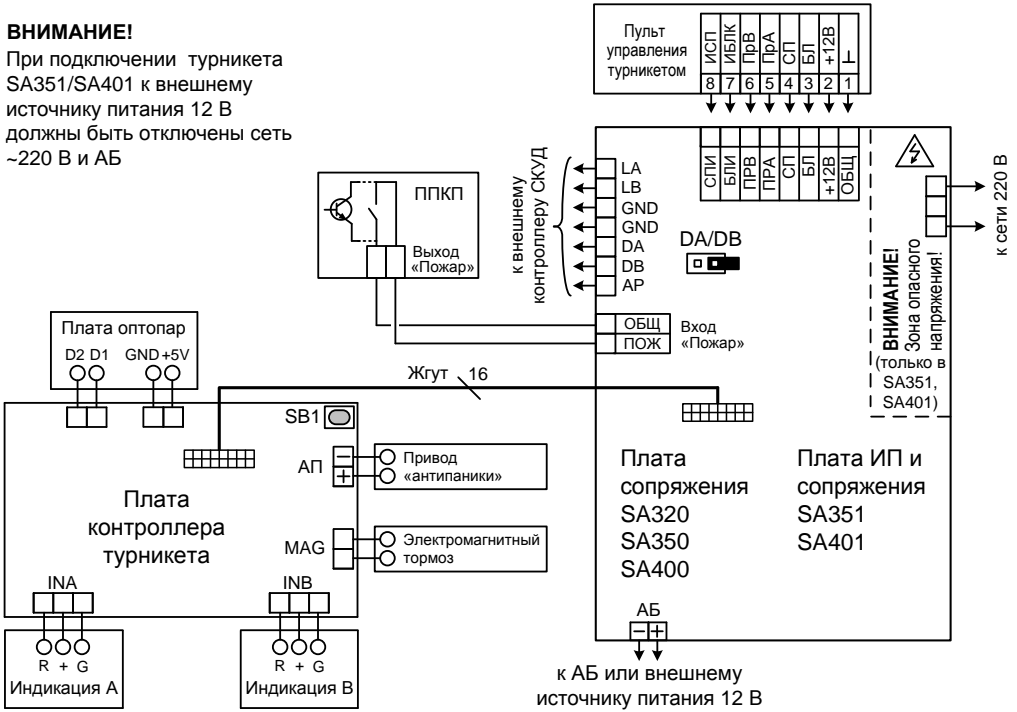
ВНИМАНИЕ!
При подключении турникета SA351/SA401 к внешнему источнику питания 12 В должны быть отключены сеть ~220 В и АБ

Пульт управления турникетом

| ИСП | ИБЛК | ПрВ | ПрА | СП | БЛ | +12В | ⊥ |
|---|---|---|---|---|---|---|---|
| 8 | 7 | 6 | 5 | 4 | 3 | 2 | 1 |

| СПИ | БЛИ | ПРВ | ПРА | СП | БЛ | +12В | ОБЩ |
|---|---|---|---|---|---|---|---|

к сети 220 В

ППКП
Выход «Пожар»

к внешнему контроллеру СКУД
LA
LB
GND
GND
DA
DB
AP

DA/DB

ВНИМАНИЕ! Зона опасного напряжения! (только в SA351, SA401)

ОБЩ
ПОЖ
Вход «Пожар»

Плата оптопар
D2 D1 GND +5V

Жгут 16

SB1

АП
Привод «антипаники»

Плата контроллера турникета

MAG
Электромагнитный тормоз

Плата сопряжения SA320 SA350 SA400

Плата ИП и сопряжения SA351 SA401

INA
INB

АБ
к АБ или внешнему источнику питания 12 В

R + G
Индикация А

R + G
Индикация В